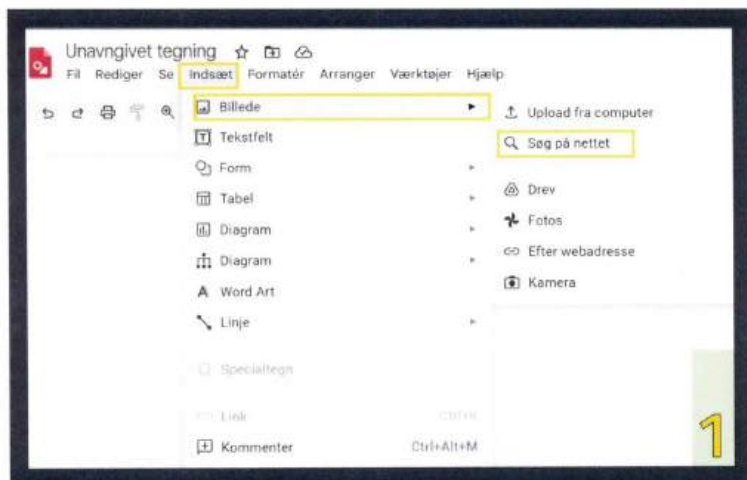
Unavngivet tegning

Fil Rediger Se Indsæt Formatér Arranger Værktøjer Hjælp

Billede
Tekstfelt
Form
Tabel
Diagram
Diagram
Word Art
Linje
Specialtegn
Link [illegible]
Kommenter Ctrl+Alt+M

Upload fra computer
Søg på nettet
Drev
Fotos
Efter webadresse
Kamera

1